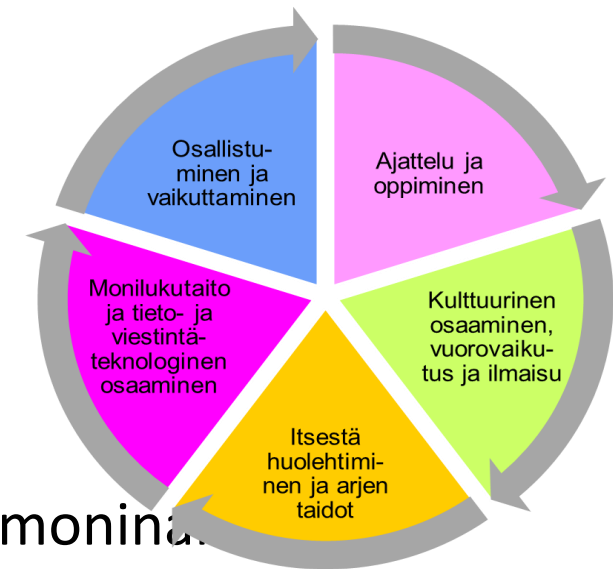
Osallistuminen ja vaikuttaminen

Ajattelu ja oppiminen

Kulttuurinen osaaminen, vuorovaikutus ja ilmaisu

Itsestä huolehtiminen ja arjen taidot

Monilukutaito ja tieto- ja viestintäteknologinen osaaminen

monina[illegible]